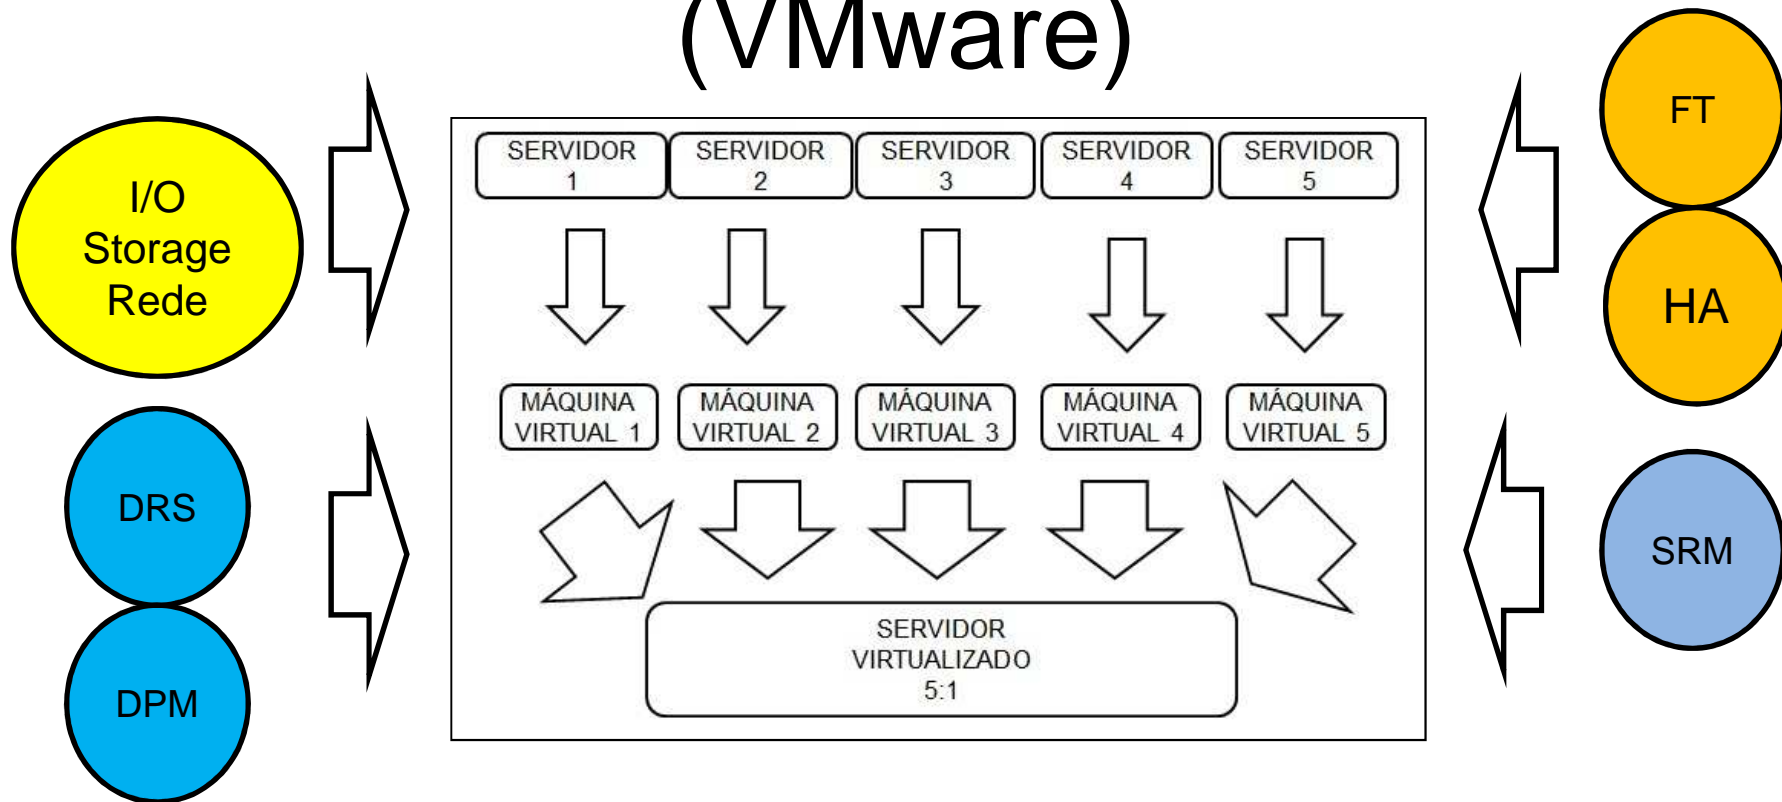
(VMware)

I/O
Storage
Rede

DRS

DPM

SERVIDOR 1
SERVIDOR 2
SERVIDOR 3
SERVIDOR 4
SERVIDOR 5

MÁQUINA VIRTUAL 1
MÁQUINA VIRTUAL 2
MÁQUINA VIRTUAL 3
MÁQUINA VIRTUAL 4
MÁQUINA VIRTUAL 5

SERVIDOR
VIRTUALIZADO
5:1

FT

HA

SRM